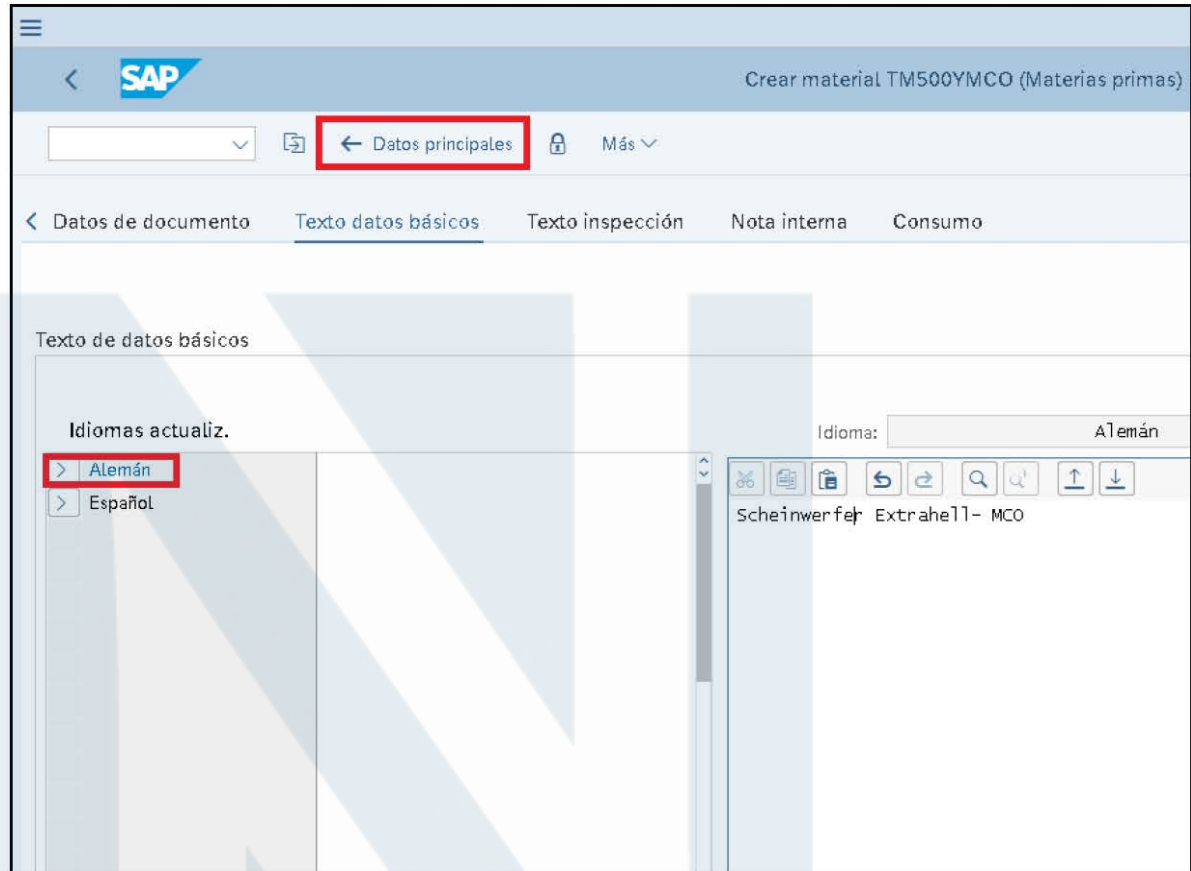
SAP

Crear material TM500YMCO (Materias primas)

← Datos principales

Más

Datos de documento

Texto datos básicos

Texto inspección

Nota interna

Consumo

Texto de datos básicos

Idiomas actualiz.

Idioma: Alemán

Alemán

Español

Scheinwerfer Extrahell- MCO